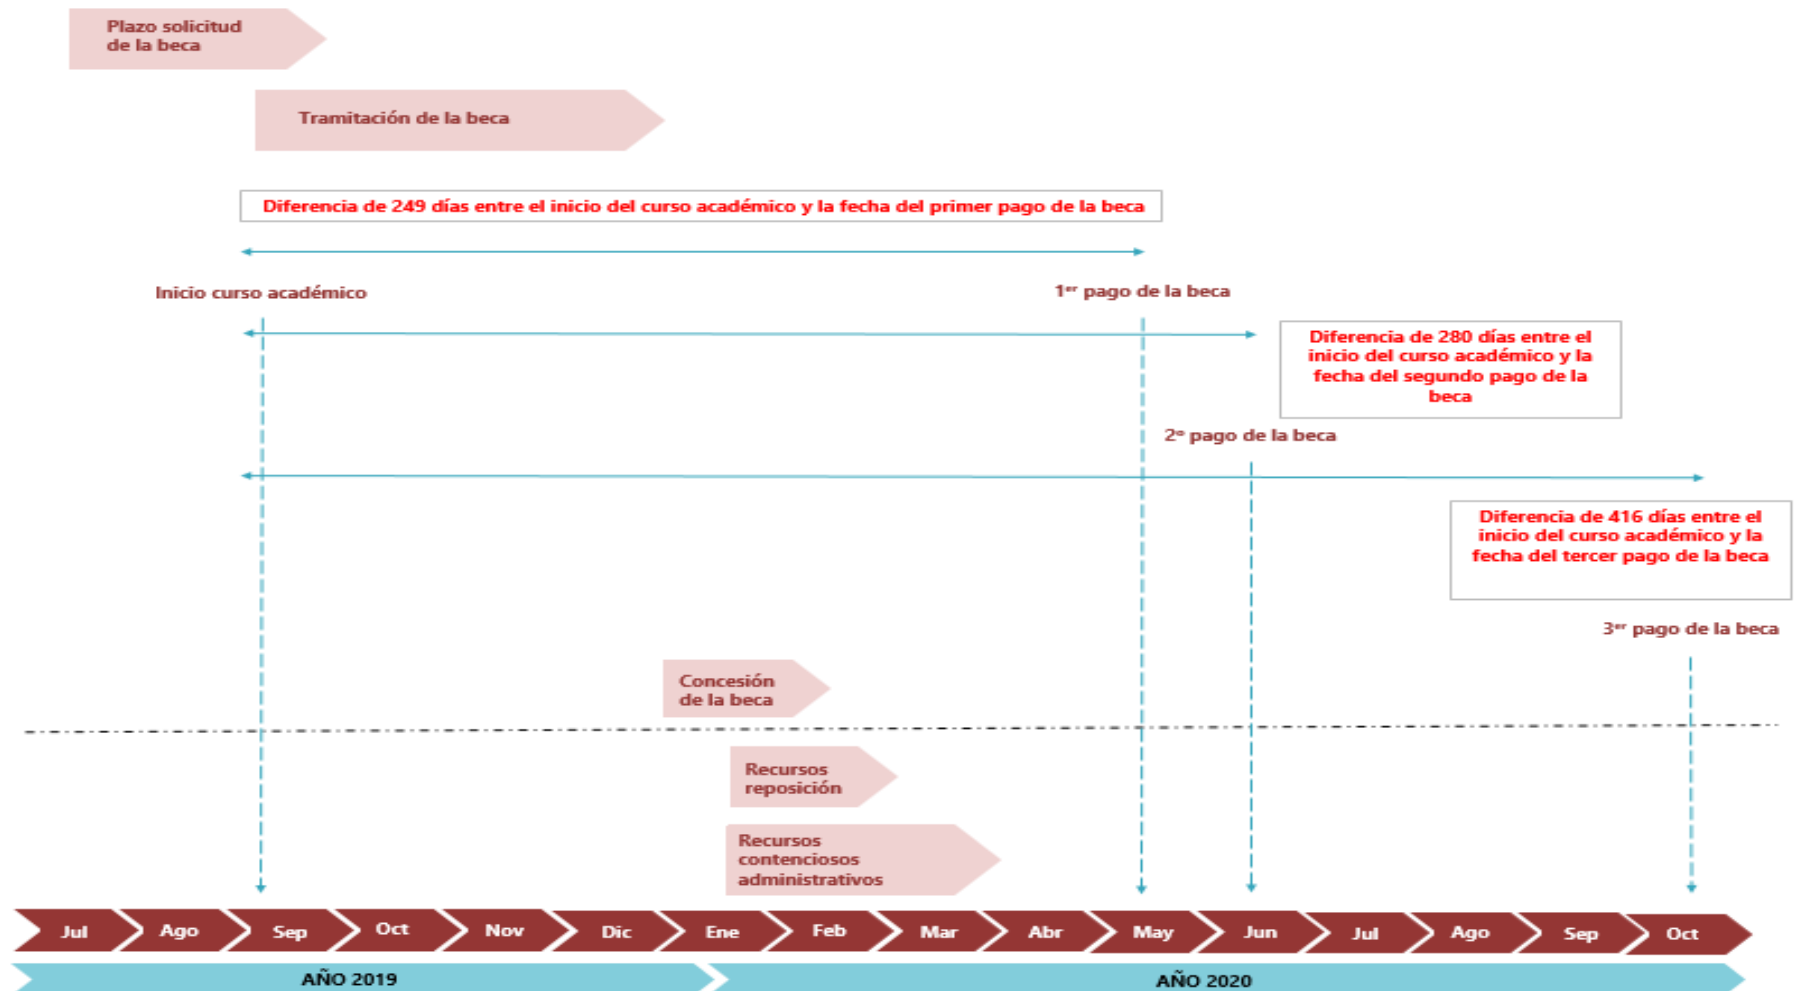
Plazo solicitud de la beca

Tramitación de la beca

Diferencia de 249 días entre el inicio del curso académico y la fecha del primer pago de la beca

Inicio curso académico

1$^{er}$ pago de la beca

Diferencia de 280 días entre el inicio del curso académico y la fecha del segundo pago de la beca

2º pago de la beca

Diferencia de 416 días entre el inicio del curso académico y la fecha del tercer pago de la beca

3$^{er}$ pago de la beca

Concesión de la beca

Recursos reposición

Recursos contenciosos administrativos

Jul Ago Sep Oct Nov Dic Ene Feb Mar Abr May Jun Jul Ago Sep Oct

AÑO 2019

AÑO 2020